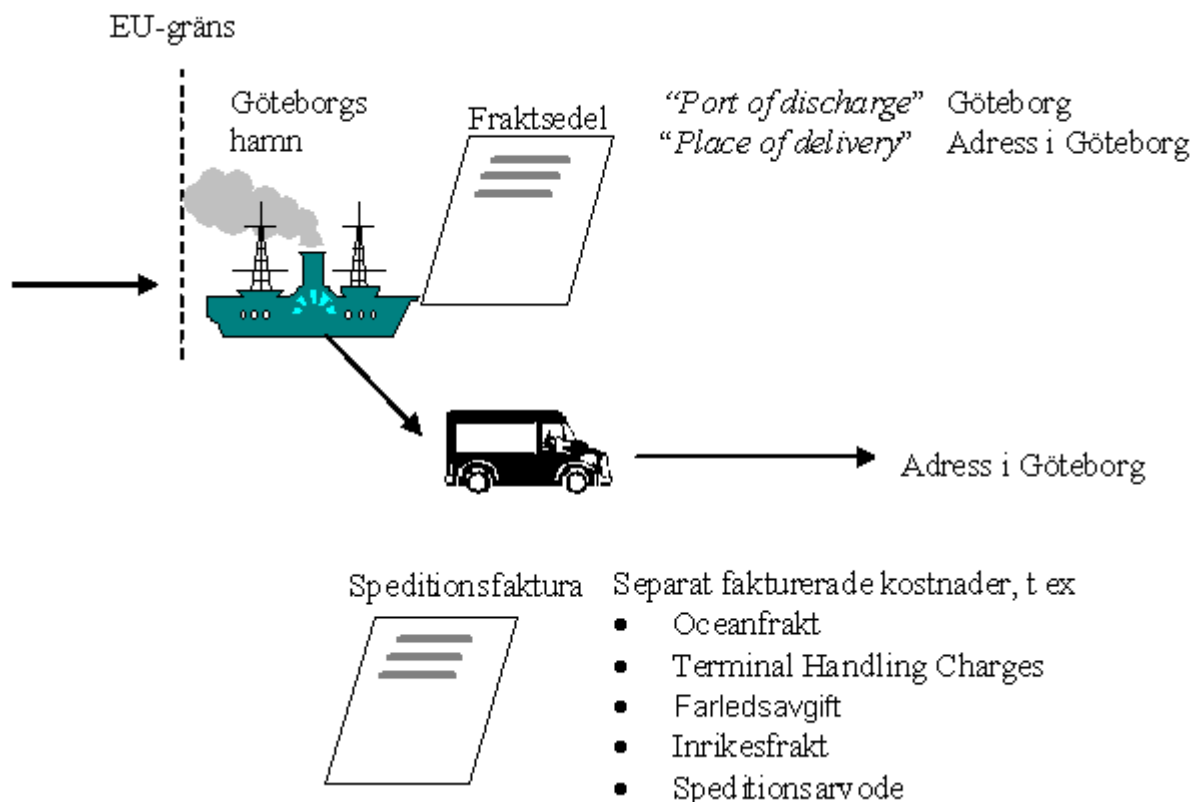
EU-gräns

Göteborgs hamn

Fraktsedel

*"Port of discharge"* Göteborg
"*Place of delivery*" Adress i Göteborg

Adress i Göteborg

Speditionsfaktura

Separat fakturerade kostnader, t ex
- Oceanfrakt
- Terminal Handling Charges
- Farledsavgift
- Inrikesfrakt
- Speditionsarvode